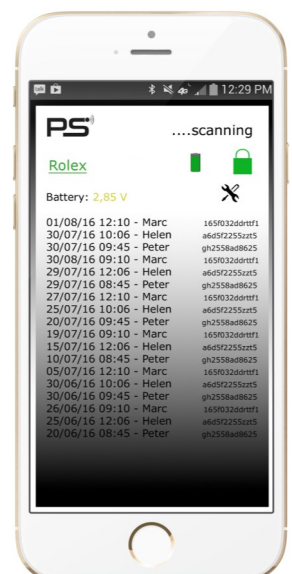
12:29 PM

PS

....scanning

Rolex

Battery: 2,85 V

01/08/16 12:10 - Marc 165f032ddrttf1
30/07/16 10:06 - Helen a6d5f2255zzt5
30/07/16 09:45 - Peter gh2558ad8625
30/08/16 09:10 - Marc 165f032ddrttf1
29/07/16 12:06 - Helen a6d5f2255zzt5
29/07/16 08:45 - Peter gh2558ad8625
27/07/16 12:10 - Marc 165f032ddrttf1
25/07/16 10:06 - Helen a6d5f2255zzt5
20/07/16 09:45 - Peter gh2558ad8625
19/07/16 09:10 - Marc 165f032ddrttf1
15/07/16 12:06 - Helen a6d5f2255zzt5
10/07/16 08:45 - Peter gh2558ad8625
05/07/16 12:10 - Marc 165f032ddrttf1
30/06/16 10:06 - Helen a6d5f2255zzt5
30/06/16 09:45 - Peter gh2558ad8625
26/06/16 09:10 - Marc 165f032ddrttf1
25/06/16 12:06 - Helen a6d5f2255zzt5
20/06/16 08:45 - Peter gh2558ad8625